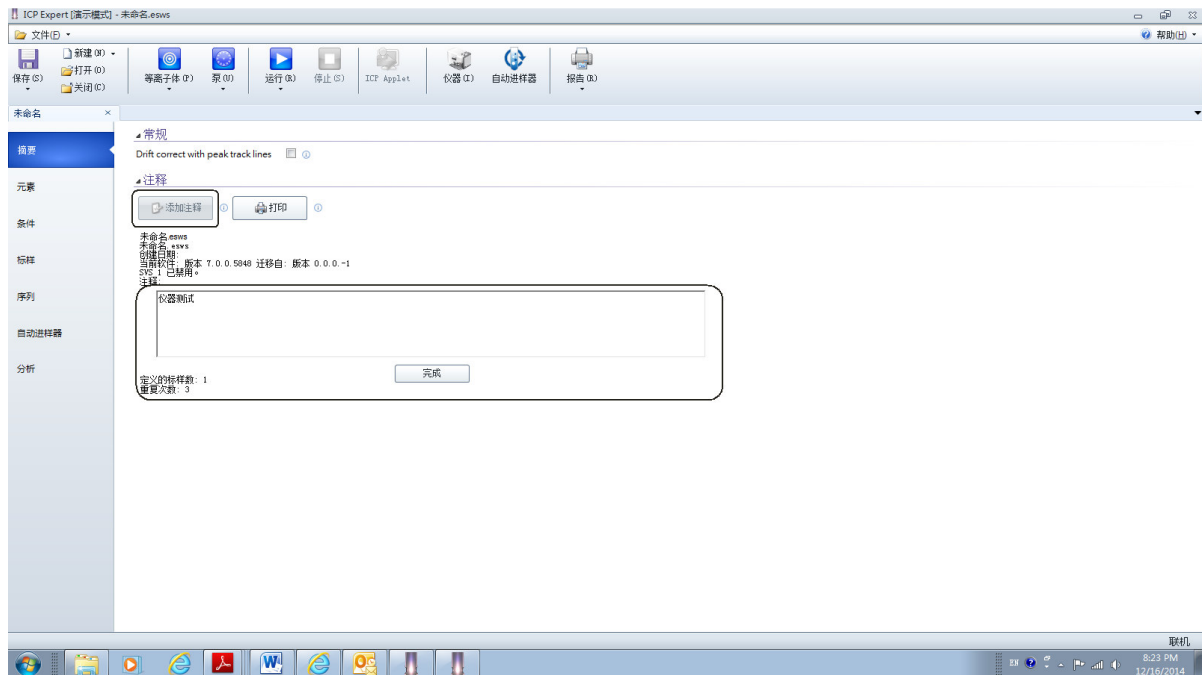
ICP Expert [演示模式] - 未命名.esws

文件(F) ▾ 帮助(H) ▾

保存(S) 新建(N) 打开(O) 关闭(C) 等离子体(P) 泵(U) 运行(R) 停止(S) ICP Applet 仪器(I) 自动进样器 报告(R)

未命名 ×

摘要
元素
条件
标样
序列
自动进样器
分析

常规

Drift correct with peak track lines

注释

添加注释 打印

未命名.esws
未命名.esws
创建日期:
当前软件: 版本 7.0.0.5848 迁移自: 版本 0.0.0.-1
SVS 1 已禁用。
注释:

仪器测试

完成

定义的标样数: 1
重复次数: 3

联机

EN 8:23 PM 12/16/2014